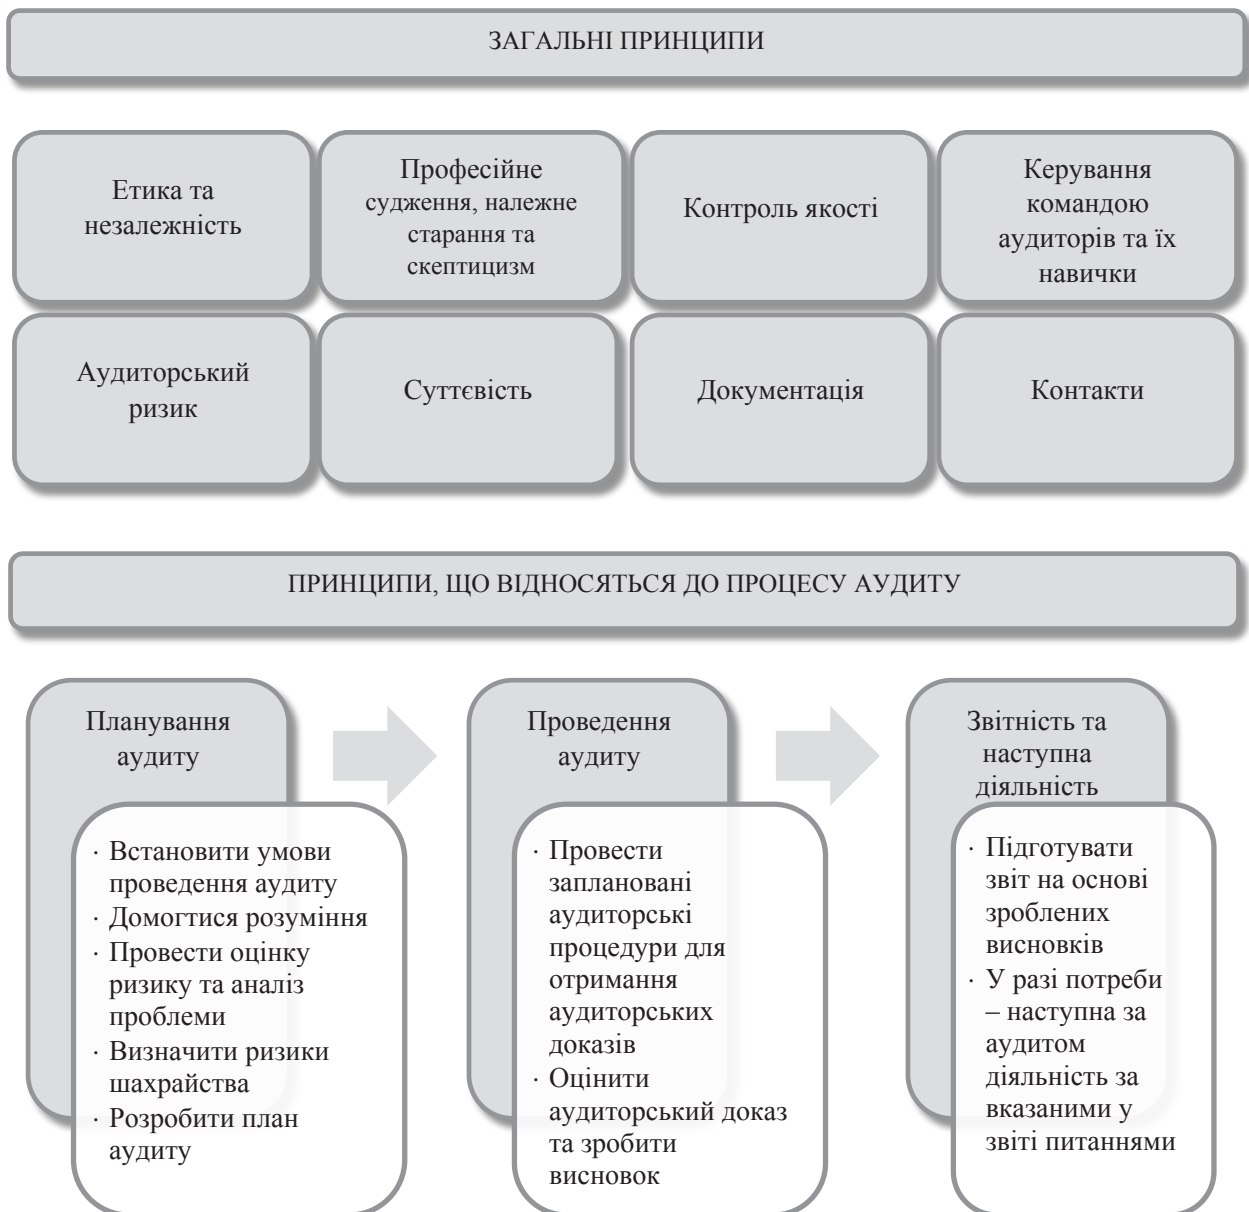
ЗАГАЛЬНІ ПРИНЦИПИ

Етика та незалежність

Професійне судження, належне старання та скептицизм

Контроль якості

Керування командою аудиторів та їх навички

Аудиторський ризик

Суттєвість

Документація

Контакти

ПРИНЦИПИ, ЩО ВІДНОСЯТЬСЯ ДО ПРОЦЕСУ АУДИТУ

Планування аудиту

· Встановити умови проведення аудиту
· Домогтися розуміння
· Провести оцінку ризику та аналіз проблеми
· Визначити ризики шахрайства
· Розробити план аудиту

Проведення аудиту

· Провести заплановані аудиторські процедури для отримання аудиторських доказів
· Оцінити аудиторський доказ та зробити висновок

Звітність та наступна діяльність

· Підготувати звіт на основі зроблених висновків
· У разі потреби – наступна за аудитом діяльність за вказаними у звіті питаннями